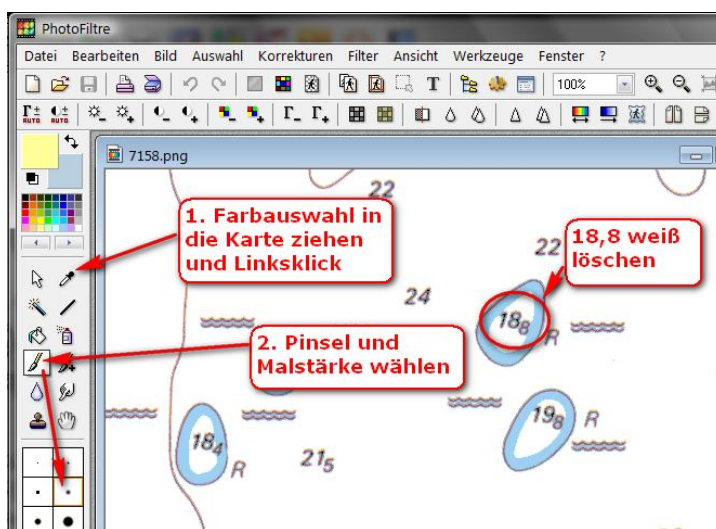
PhotoFiltre

Datei Bearbeiten Bild Auswahl Korrekturen Filter Ansicht Werkzeuge Fenster ?

100%

7158.png

1. Farbauswahl in die Karte ziehen und Linksklick

18,8 weiß löschen

2. Pinsel und Malstärke wählen

22

22

24

$18_8$ R

$19_8$ R

$18_4$ R

$21_5$